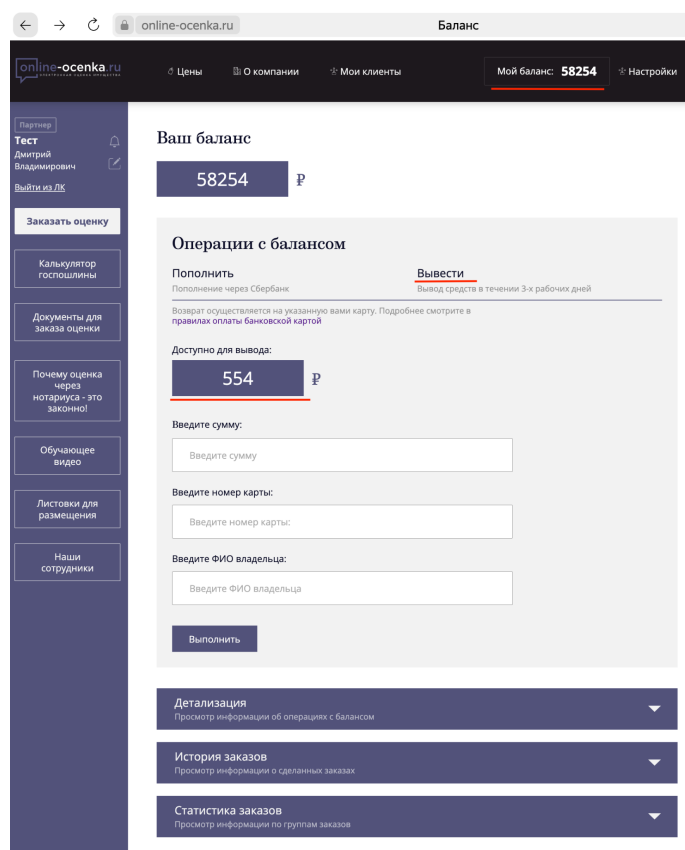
online-ocenka.ru

Баланс

online-ocenka.ru
электронная оценка имущества

Цены
О компании
Мои клиенты
Мой баланс: 58254
Настройки

Партнер
Тест
Дмитрий Владимирович
Выйти из ЛК

Заказать оценку

Калькулятор госпошлины

Документы для заказа оценки

Почему оценка через нотариуса - это законно!

Обучающее видео

Листовки для размещения

Наши сотрудники

Ваш баланс

58254 ₽

Операции с балансом

Пополнить
Пополнение через Сбербанк

Вывести
Вывод средств в течении 3-х рабочих дней

Возврат осуществляется на указанную вами карту. Подробнее смотрите в правилах оплаты банковской картой

Доступно для вывода:

554 ₽

Введите сумму:

Введите сумму

Введите номер карты:

Введите номер карты:

Введите ФИО владельца:

Введите ФИО владельца

Выполнить

Детализация
Просмотр информации об операциях с балансом

История заказов
Просмотр информации о сделанных заказах

Статистика заказов
Просмотр информации по группам заказов